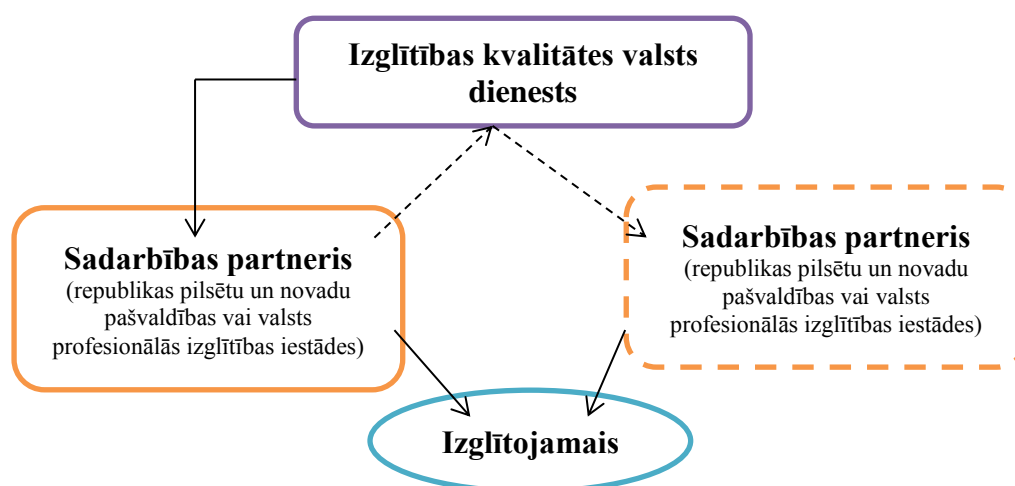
Izglītības kvalitātes valsts dienests

Sadarbības partneris
(republikas pilsētu un novadu pašvaldības vai valsts profesionālās izglītības iestādes)

Sadarbības partneris
(republikas pilsētu un novadu pašvaldības vai valsts profesionālās izglītības iestādes)

Izglītojamais